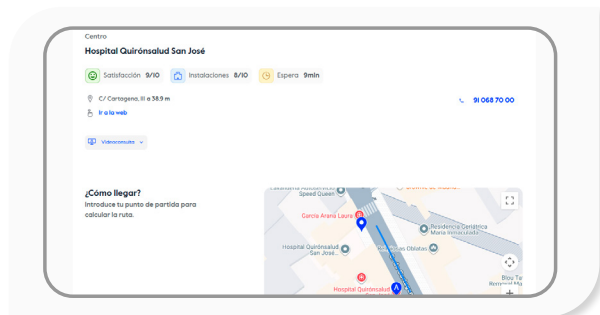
Centro

Hospital Quirónsalud San José

Satisfacción 9/10 Instalaciones 8/10 Espera 9min

C/ Cartagena, 111 a 38.9 m

91 068 70 00

Ir a la web

Videoconsulta

¿Cómo llegar?

Introduce tu punto de partida para calcular la ruta.

Speed Queen

García Arana Laura

Residencia Geriátrica María Inmaculada

Hospital Quirónsalud San José

Religiosas Oblatas

Hospital Quirónsalud

Bloq Ta Ronnoud Mo